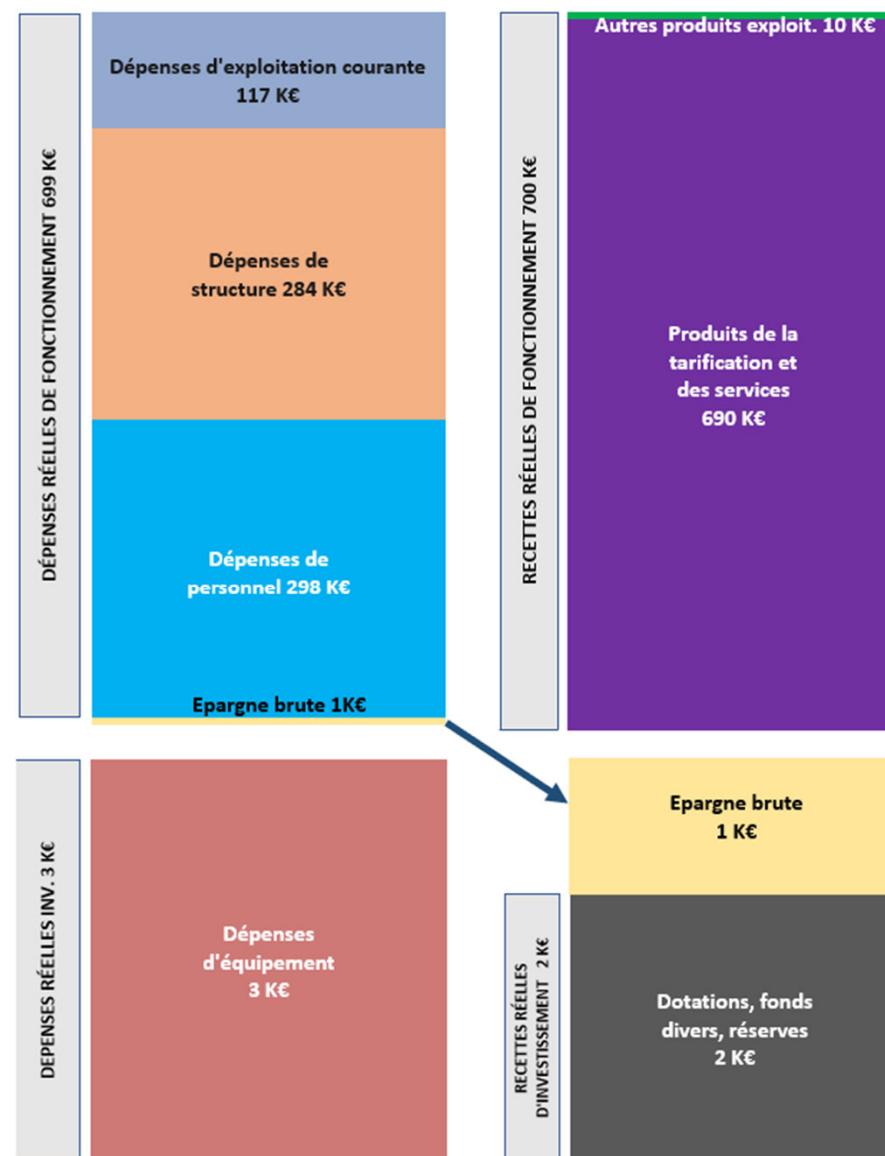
DÉPENSES RÉELLES DE FONCTIONNEMENT 699 K€

Dépenses d'exploitation courante 117 K€

Dépenses de structure 284 K€

Dépenses de personnel 298 K€

Epargne brute 1K€

RECETTES RÉELLES DE FONCTIONNEMENT 700 K€

Autres produits exploit. 10 K€

Produits de la tarification et des services 690 K€

DEPENSES RÉELLES INV. 3 K€

Dépenses d'équipement 3 K€

Epargne brute 1 K€

RECETTES RÉELLES D'INVESTISSEMENT 2 K€

Dotations, fonds divers, réserves 2 K€